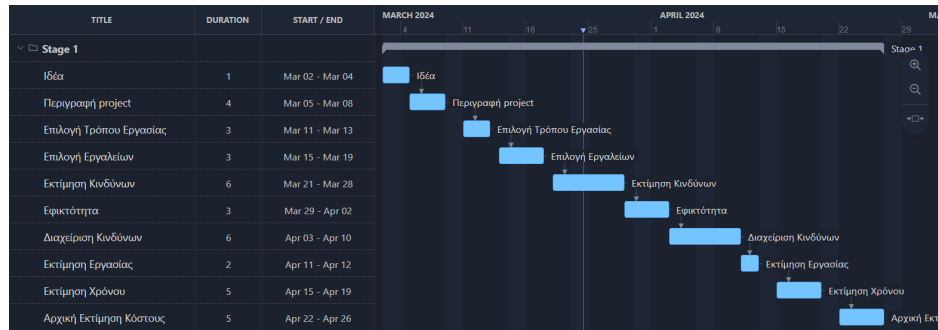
| TITLE | DURATION | START / END |
|---|---|---|
| Stage 1 | | |
| Ιδέα | 1 | Mar 02 - Mar 04 |
| Περιγραφή project | 4 | Mar 05 - Mar 08 |
| Επιλογή Τρόπου Εργασίας | 3 | Mar 11 - Mar 13 |
| Επιλογή Εργαλείων | 3 | Mar 15 - Mar 19 |
| Εκτίμηση Κινδύνων | 6 | Mar 21 - Mar 28 |
| Εφικτότητα | 3 | Mar 29 - Apr 02 |
| Διαχείριση Κινδύνων | 6 | Apr 03 - Apr 10 |
| Εκτίμηση Εργασίας | 2 | Apr 11 - Apr 12 |
| Εκτίμηση Χρόνου | 5 | Apr 15 - Apr 19 |
| Αρχική Εκτίμηση Κόστους | 5 | Apr 22 - Apr 26 |

MARCH 2024
4 11 18 25
APRIL 2024
1 8 15 22 29

Stage 1
Ιδέα
Περιγραφή project
Επιλογή Τρόπου Εργασίας
Επιλογή Εργαλείων
Εκτίμηση Κινδύνων
Εφικτότητα
Διαχείριση Κινδύνων
Εκτίμηση Εργασίας
Εκτίμηση Χρόνου
Αρχική Εκτ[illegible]